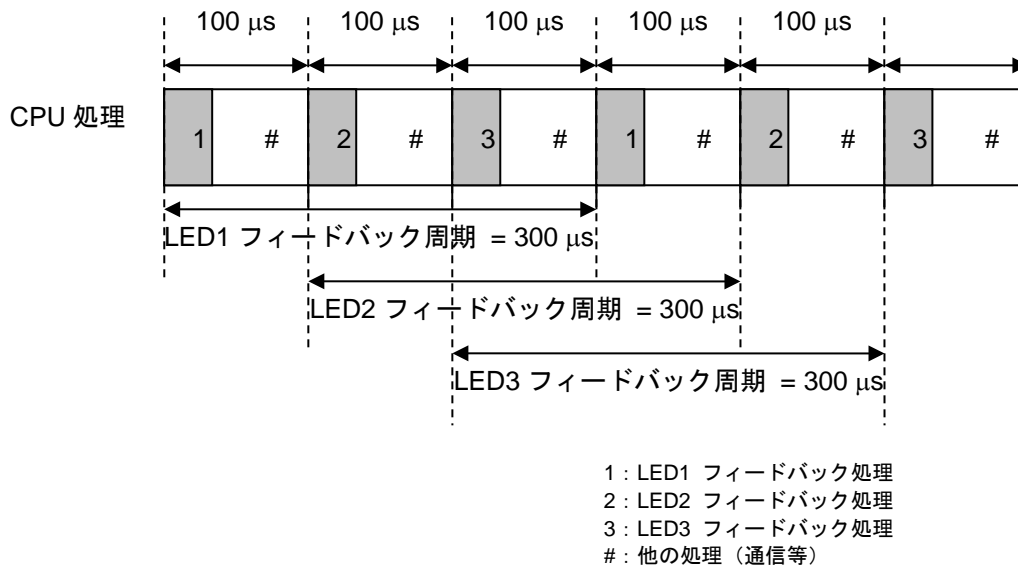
100 μs 100 μs 100 μs 100 μs 100 μs

CPU 処理

1 # 2 # 3 # 1 # 2 # 3 #

LED1 フィードバック周期 = 300 μs

LED2 フィードバック周期 = 300 μs

LED3 フィードバック周期 = 300 μs

1：LED1 フィードバック処理
2：LED2 フィードバック処理
3：LED3 フィードバック処理
#：他の処理（通信等）